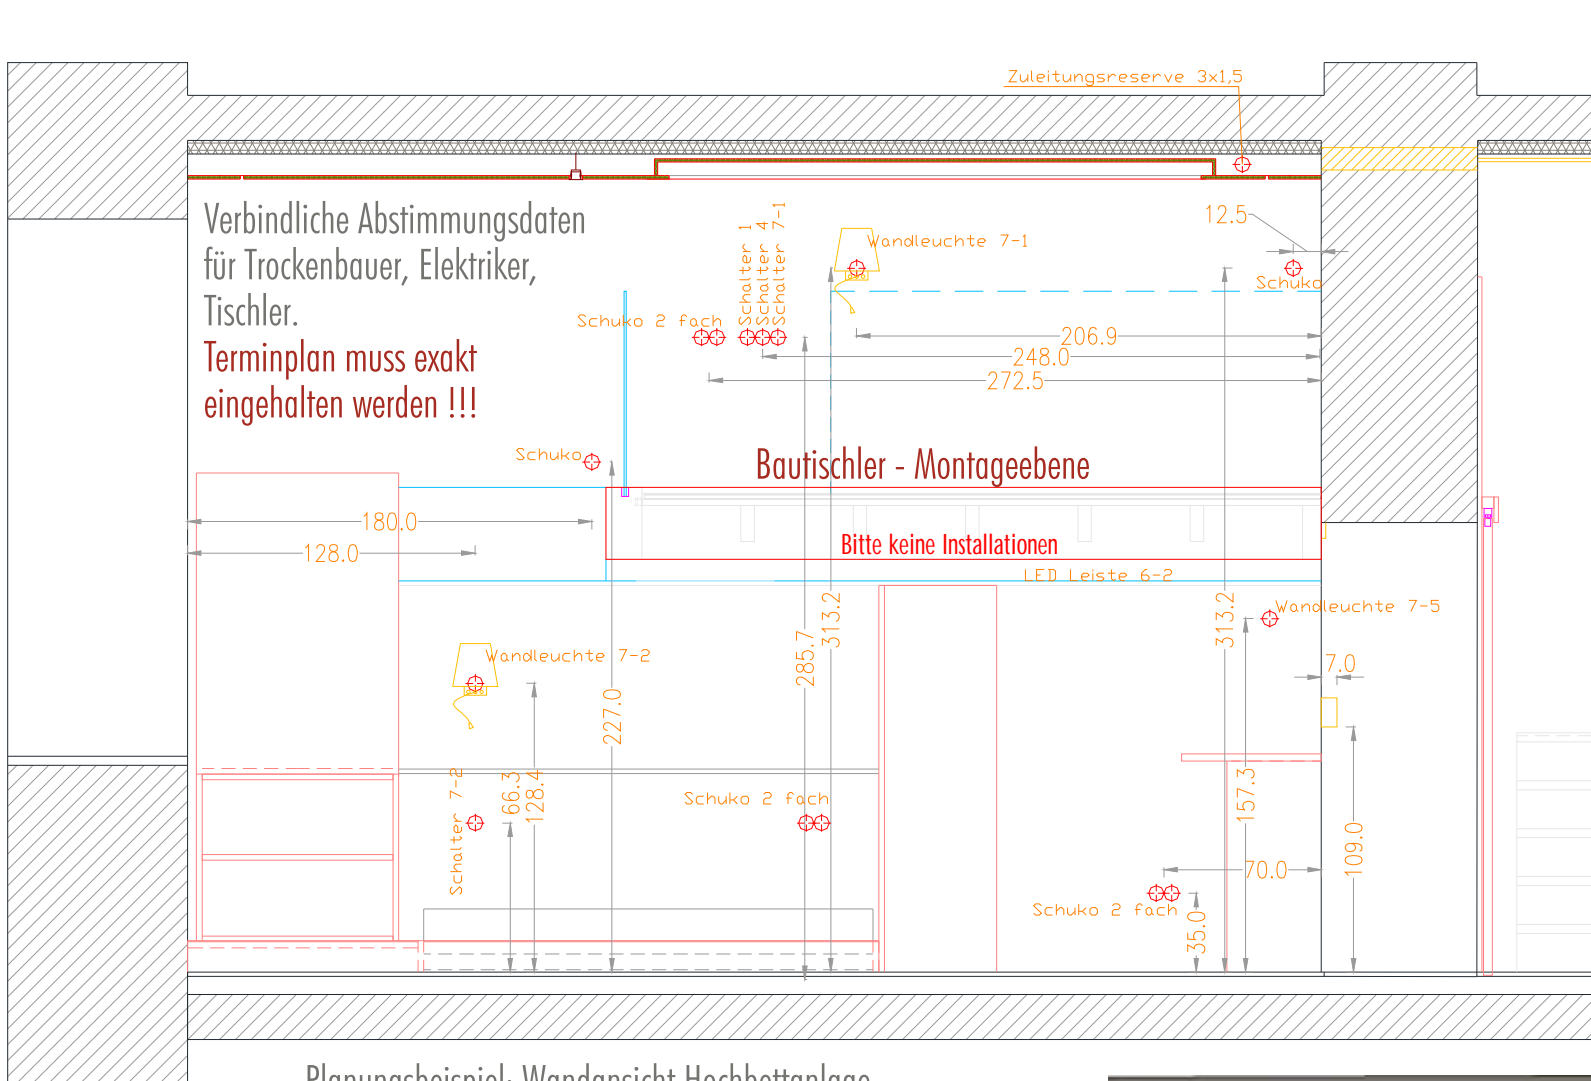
Zuleitungsreserve 3x1,5

Verbindliche Abstimmungsdaten für Trockenbauer, Elektriker, Tischler.

Terminplan muss exakt eingehalten werden !!!

12.5

Wandleuchte 7-1

Schalter 1
Schalter 4
Schalter 7-1

Schuko

Schuko 2 fach

206.9
248.0
272.5

Schuko

Bautischler - Montageebene

180.0
128.0

Bitte keine Installationen

LED Leiste 6-2

Wandleuchte 7-5

313.2
313.2
285.7

7.0

Wandleuchte 7-2

227.0

66.3
128.4

Schalter 7-2

Schuko 2 fach

157.3

70.0

109.0

Schuko 2 fach

35.0

Planungsbeispiel: Wandansicht Hochbettanlage